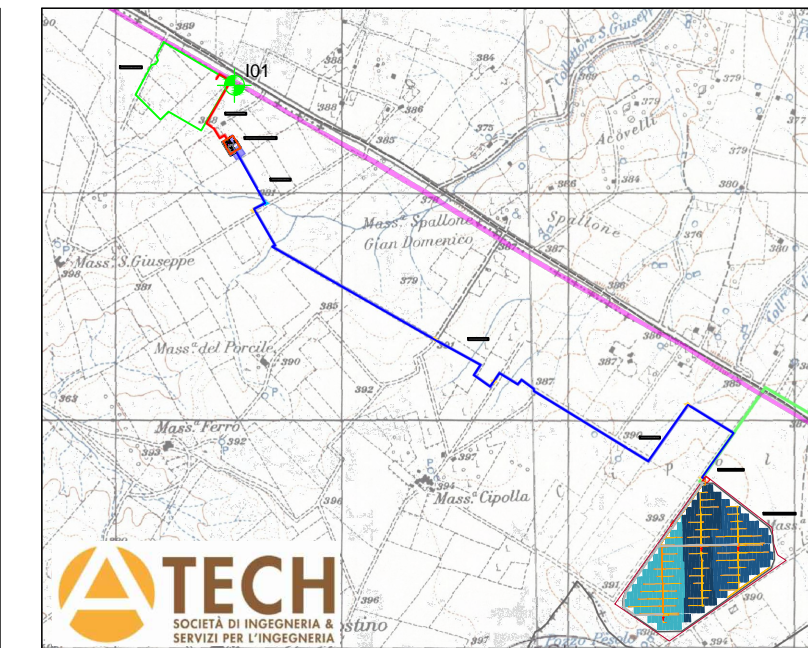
I01
384
388
386
385
375
Collettore S. Giuseppe
379
Acovelli
379
384
386
380
381
Mass.ᵃ Spallone
Gian Domenico
Spallone
387
398
Mass.ᵃ S. Giuseppe
381
379
386
Mass.ᵃ del Porcile
390
387
392
387
385
363
Mass.ᵃ Ferro
392
390
353
Mass.ᵃ Cipolla
393
394
Mass
390
396
TECH
SOCIETÀ DI INGEGNERIA & SERVIZI PER L'INGEGNERIA
stino
397
Pozzo Pesole